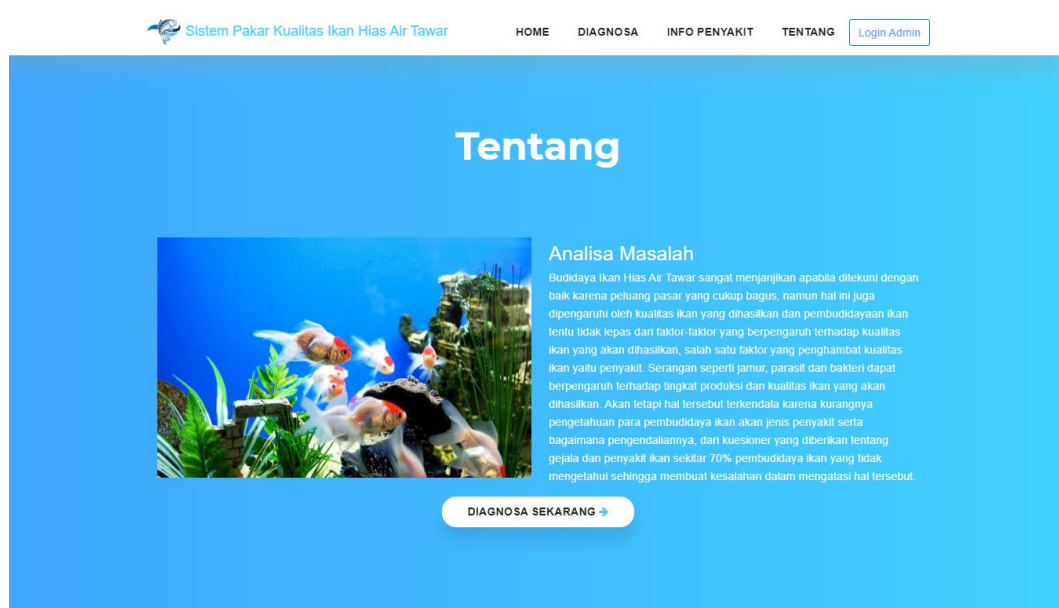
Sistem Pakar Kualitas Ikan Hias Air Tawar

HOME DIAGNOSA INFO PENYAKIT TENTANG Login Admin

Tentang

Analisa Masalah

Budidaya Ikan Hias Air Tawar sangat menjanjikan apabila ditekuni dengan baik karena peluang pasar yang cukup bagus, namun hal ini juga dipengaruhi oleh kualitas ikan yang dihasilkan dan pembudidayaan ikan tentu tidak lepas dari faktor-faktor yang berpengaruh terhadap kualitas ikan yang akan dihasilkan, salah satu faktor yang penghambat kualitas ikan yaitu penyakit. Serangan seperti jamur, parasit dan bakteri dapat berpengaruh terhadap tingkat produksi dan kualitas ikan yang akan dihasilkan. Akan tetapi hal tersebut terkendala karena kurangnya pengetahuan para pembudidaya ikan akan jenis penyakit serta bagaimana pengendaliannya, dari kuesioner yang diberikan tentang gejala dan penyakit ikan sekitar 70% pembudidaya ikan yang tidak mengetahui sehingga membuat kesalahan dalam mengatasi hal tersebut.

DIAGNOSA SEKARANG →